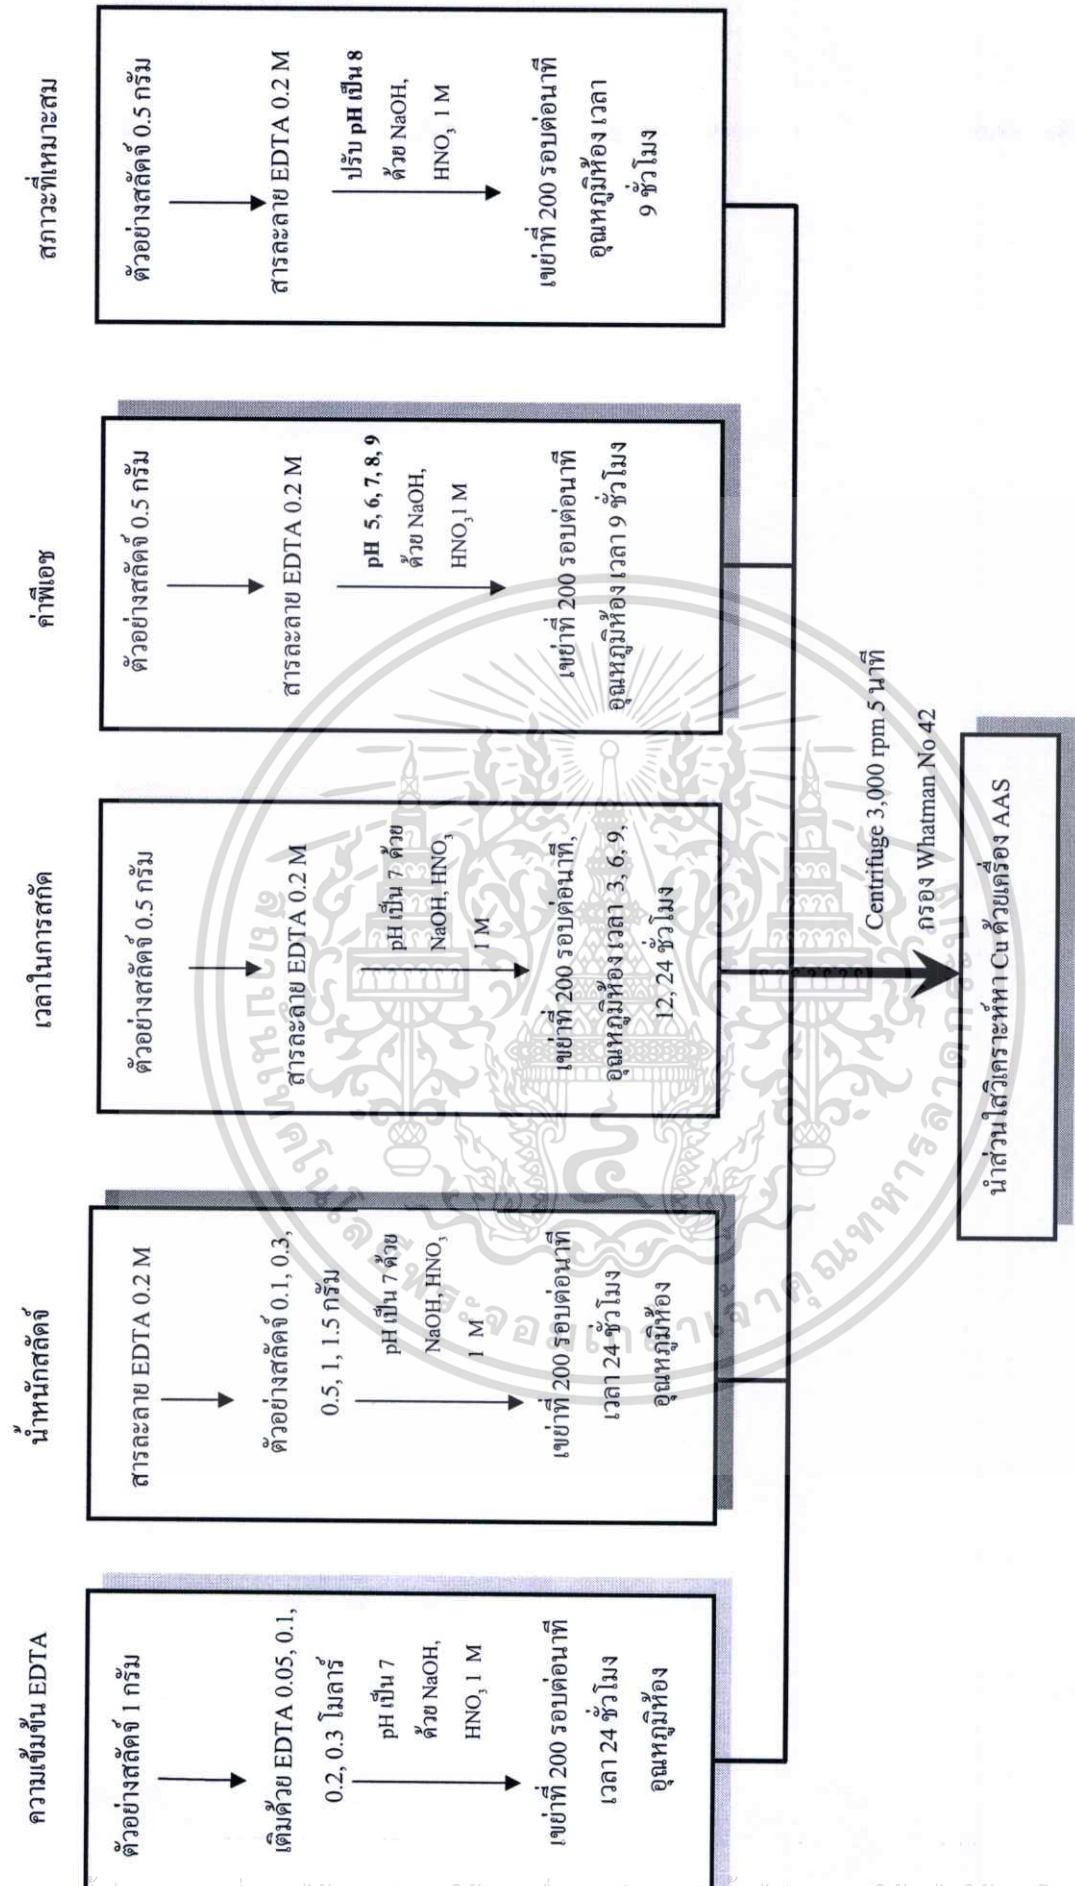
ความเข้มข้น EDTA

ตัวอย่างสลัดจ์ 1 กรัม

เติมด้วย EDTA 0.05, 0.1, 0.2, 0.3 โมลาร์

pH เป็น 7 ด้วย NaOH, $HNO_3$ 1 M

เขย่าที่ 200 รอบต่อนาที เวลา 24 ชั่วโมง อุณหภูมิห้อง

น้ำหนักสลัดจ์

สารละลาย EDTA 0.2 M

ตัวอย่างสลัดจ์ 0.1, 0.3, 0.5, 1, 1.5 กรัม

pH เป็น 7 ด้วย NaOH, $HNO_3$ 1 M

เขย่าที่ 200 รอบต่อนาที เวลา 24 ชั่วโมง อุณหภูมิห้อง

เวลาในการสกัด

ตัวอย่างสลัดจ์ 0.5 กรัม

สารละลาย EDTA 0.2 M

pH เป็น 7 ด้วย NaOH, $HNO_3$ 1 M

เขย่าที่ 200 รอบต่อนาที, อุณหภูมิห้อง เวลา 3, 6, 9, 12, 24 ชั่วโมง

ค่าพีเอช

ตัวอย่างสลัดจ์ 0.5 กรัม

สารละลาย EDTA 0.2 M

pH 5, 6, 7, 8, 9 ด้วย NaOH, $HNO_3$ 1 M

เขย่าที่ 200 รอบต่อนาที อุณหภูมิห้อง เวลา 9 ชั่วโมง

สภาวะที่เหมาะสม

ตัวอย่างสลัดจ์ 0.5 กรัม

สารละลาย EDTA 0.2 M

ปรับ pH เป็น 8 ด้วย NaOH, $HNO_3$ 1 M

เขย่าที่ 200 รอบต่อนาที อุณหภูมิห้อง เวลา 9 ชั่วโมง

Centrifuge 3,000 rpm 5 นาที
กรอง Whatman No 42

นำส่วนใสวิเคราะห์หา Cu ด้วยเครื่อง AAS